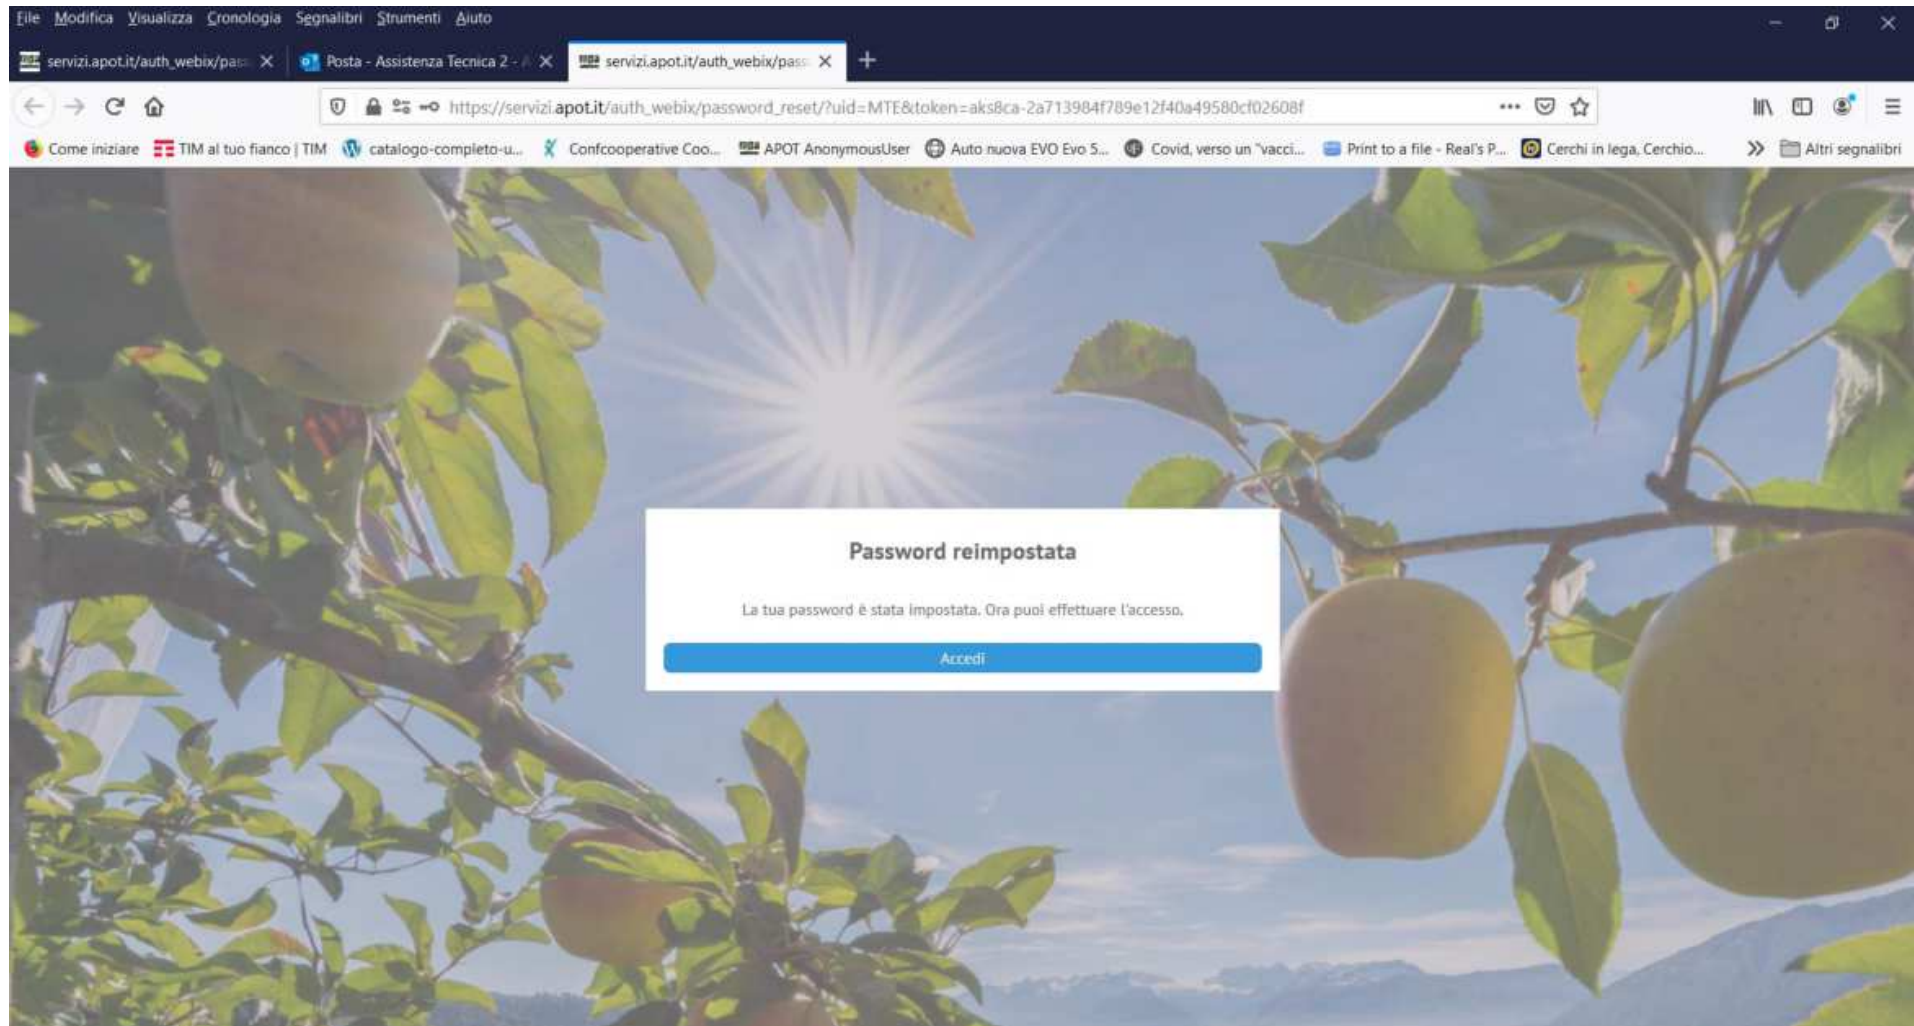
File Modifica Visualizza Cronologia Segnalibri Strumenti Aiuto

servizi.apot.it/auth_webix/pass ×
Posta - Assistenza Tecnica 2 - ×
servizi.apot.it/auth_webix/pass ×
+

https://servizi.apot.it/auth_webix/password_reset/?uid=MTE&token=aks8ca-2a713984f789e12f40a49580cf02608f

Come iniziare | TIM al tuo fianco | TIM | catalogo-completo-u... | Confcooperative Coo... | APOT AnonymousUser | Auto nuova EVO Evo 5... | Covid, verso un "vacci... | Print to a file - Real's P... | Cerchi in lega, Cerchio... | Altri segnalibri

Password reimpostata

La tua password è stata impostata. Ora puoi effettuare l'accesso.

Accedi